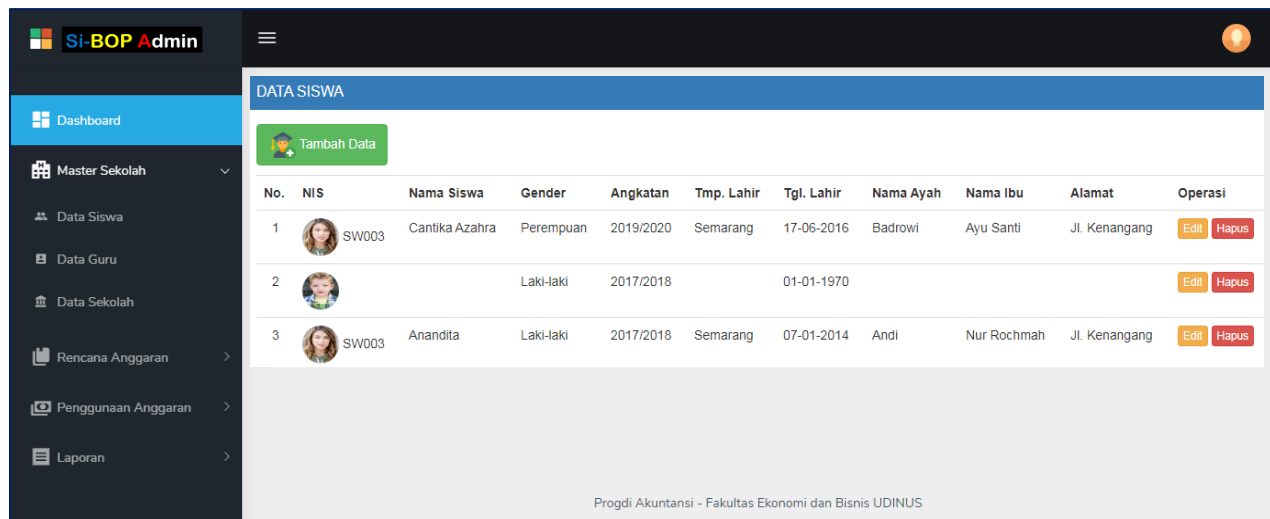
Si-BOP Admin

Dashboard
Master Sekolah
Data Siswa
Data Guru
Data Sekolah
Rencana Anggaran
Penggunaan Anggaran
Laporan

DATA SISWA

Tambah Data

| No. | NIS | Nama Siswa | Gender | Angkatan | Tmp. Lahir | Tgl. Lahir | Nama Ayah | Nama Ibu | Alamat | Operasi |
|---|---|---|---|---|---|---|---|---|---|---|
| 1 | SW003 | Cantika Azahra | Perempuan | 2019/2020 | Semarang | 17-06-2016 | Badrowi | Ayu Santi | Jl. Kenangang | Edit Hapus |
| 2 | | | Laki-laki | 2017/2018 | | 01-01-1970 | | | | Edit Hapus |
| 3 | SW003 | Anandita | Laki-laki | 2017/2018 | Semarang | 07-01-2014 | Andi | Nur Rochmah | Jl. Kenangang | Edit Hapus |

Progdi Akuntansi - Fakultas Ekonomi dan Bisnis UDINUS